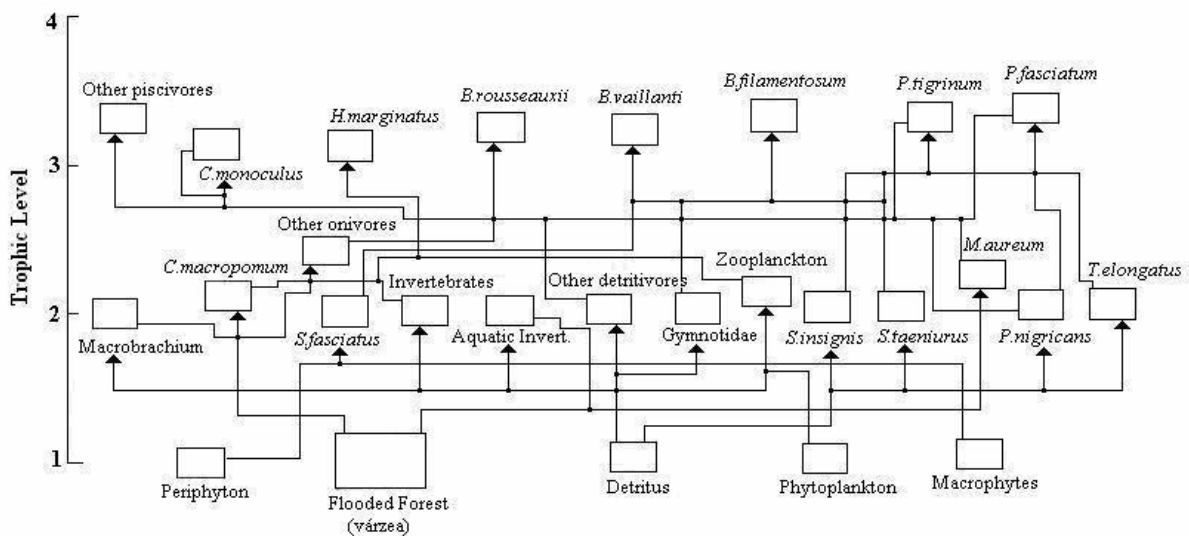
4

3

2

1

Trophic Level

Other piscivores

C.monoculus

H.marginatus

B.rousseauxii

B.vaillanti

B.filamentosum

P.tigrinum

P.fasciatum

Other onivores

C.macropomum

Invertebrates

Other detritivores

Zooplanckton

M.aureum

T.elongatus

Macrobrachium

S.fasciatus

Aquatic Invert.

Gymnotidae

S.insignis

S.taeniurus

P.nigricans

Periphyton

Flooded Forest (várzea)

Detritus

Phytoplankton

Macrophytes